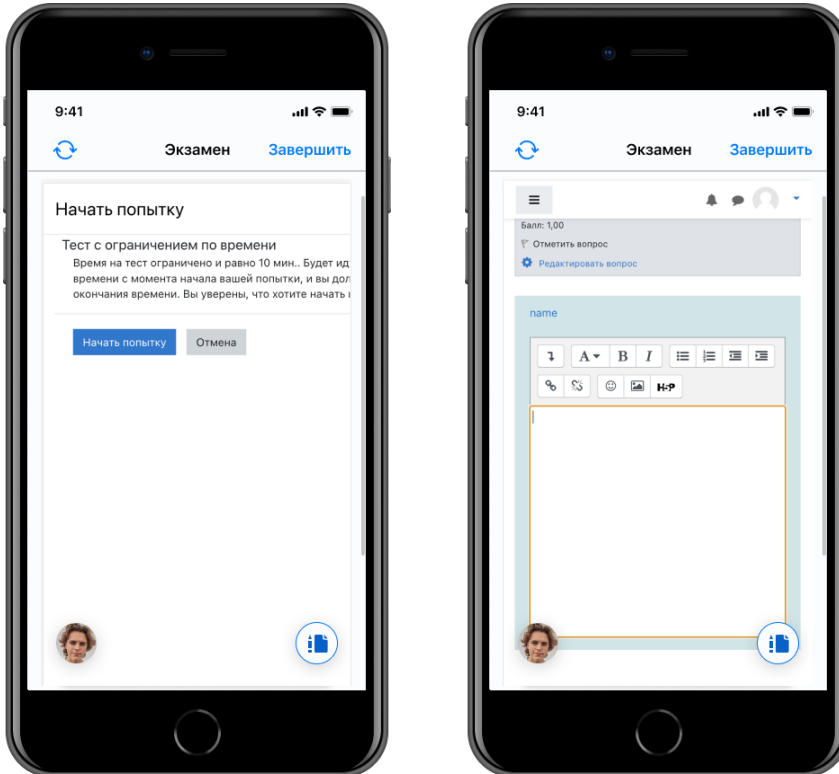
9:41

Экзамен Завершить

Начать попытку

Тест с ограничением по времени

Время на тест ограничено и равно 10 мин.. Будет ид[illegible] времени с момента начала вашей попытки, и вы дол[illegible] окончания времени. Вы уверены, что хотите начать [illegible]

Начать попытку Отмена

9:41

Экзамен Завершить

Балл: 1,00

Отметить вопрос

Редактировать вопрос

name

A B I

H-P